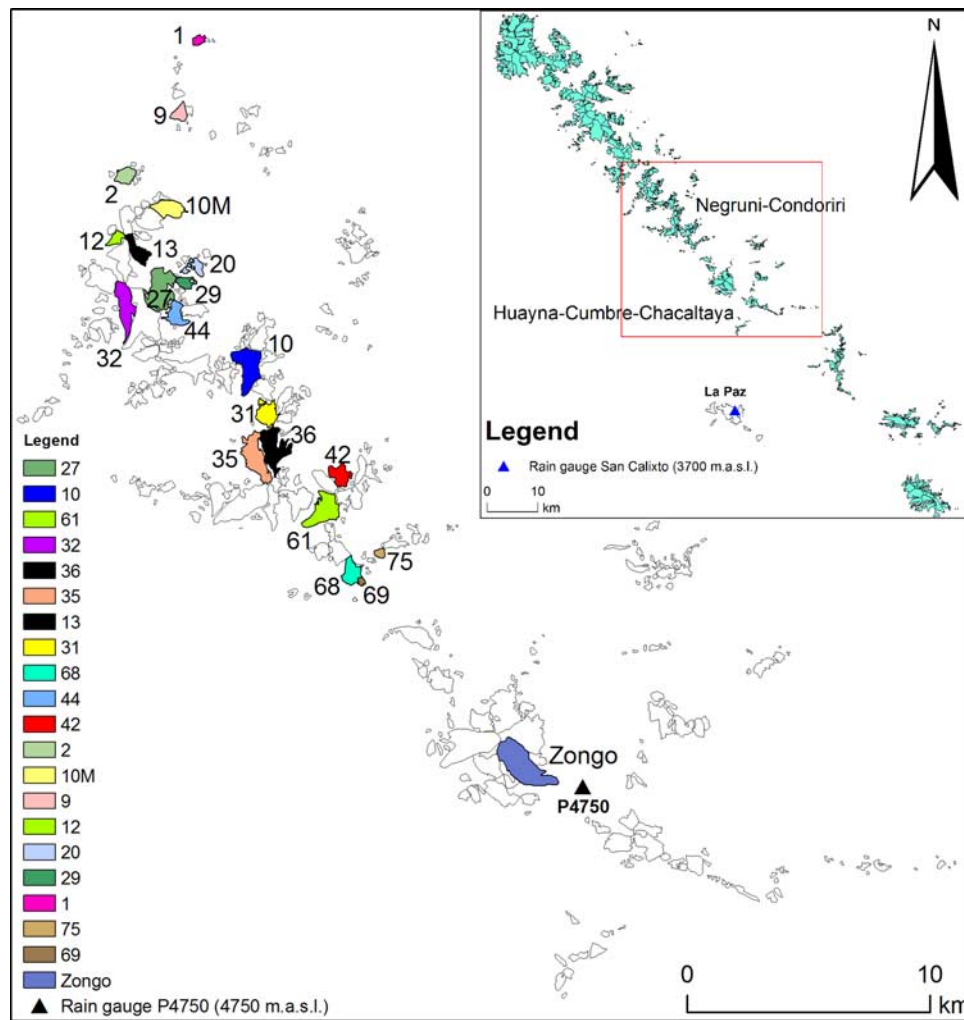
1
9
2
10M
12
13
20
27
29
44
32
10
31
36
35
42
61
75
68
69
Zongo
P4750

N

Negruni-Condoriri

Huayna-Cumbre-Chacaltaya

La Paz

Legend
Rain gauge San Calixto (3700 m.a.s.l.)
0 10 km

Legend
27
10
61
32
36
35
13
31
68
44
42
2
10M
9
12
20
29
1
75
69
Zongo
Rain gauge P4750 (4750 m.a.s.l.)

0 10 km